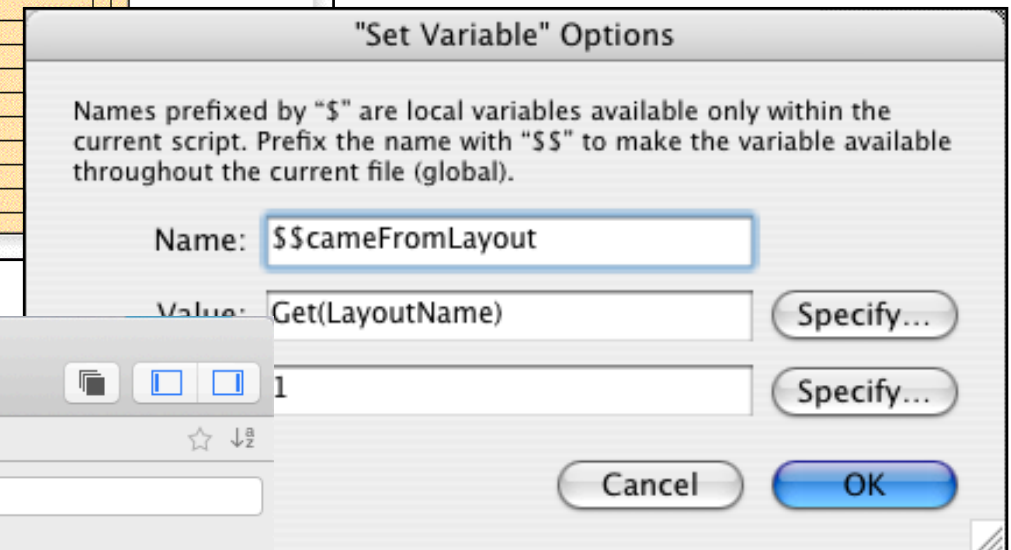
"Set Variable" Options

Names prefixed by "$" are local variables available only within the current script. Prefix the name with "$$" to make the variable available throughout the current file (global).

Name: $$cameFromLayout

Value: Get(LayoutName) Specify…

1 Specify…

Cancel OK